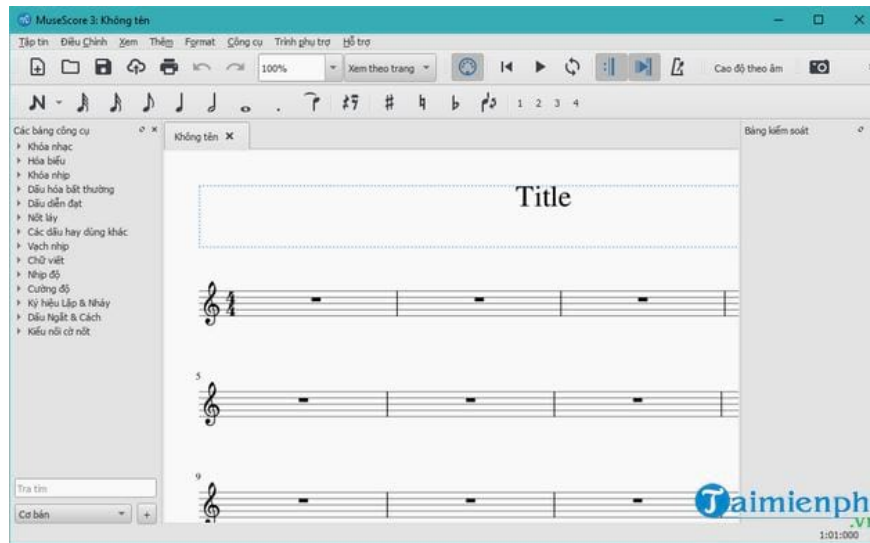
MuseScore 3: Không tên

Tập tin Điều Chỉnh Xem Thêm Format Công cụ Trình phụ trợ Hỗ trợ

100%
Xem theo trang
Cao độ theo âm

1 2 3 4

Các bảng công cụ
Khóa nhạc
Hóa biểu
Khóa nhịp
Dấu hóa bất thường
Dấu diễn đạt
Nốt láy
Các dấu hay dùng khác
Vạch nhịp
Chữ viết
Nhịp độ
Cường độ
Ký hiệu Lặp & Nhảy
Dấu Ngắt & Cách
Kiểu nối cờ nốt

Tra tìm
Cơ bản

Không tên

Title

5

9

Bảng kiểm soát

Taimienph
.vn

1:01:000